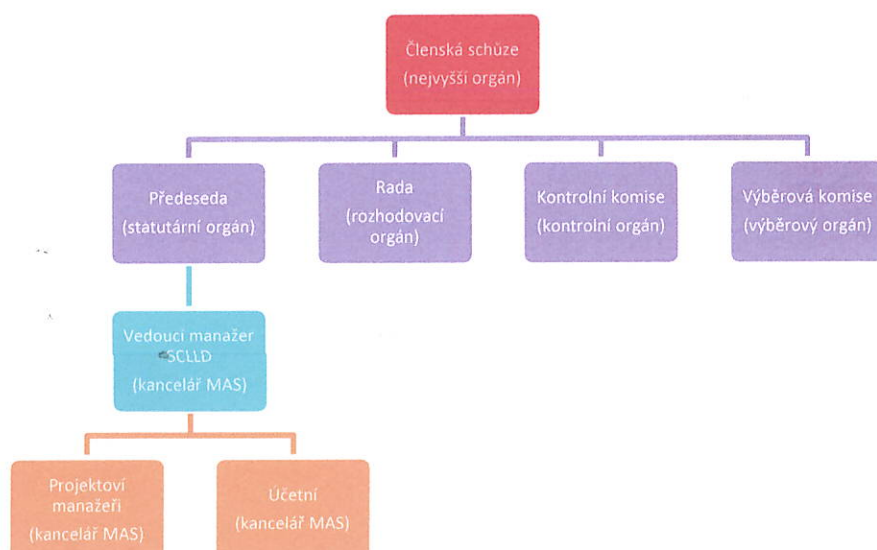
Členská schůze
(nejvyšší orgán)

Předseda
(statutární orgán)

Rada
(rozhodovací orgán)

Kontrolní komise
(kontrolní orgán)

Výběrová komise
(výběrový orgán)

Vedoucí manažer SCLLD
(kancelář MAS)

Projektoví manažeři
(kancelář MAS)

Účetní
(kancelář MAS)